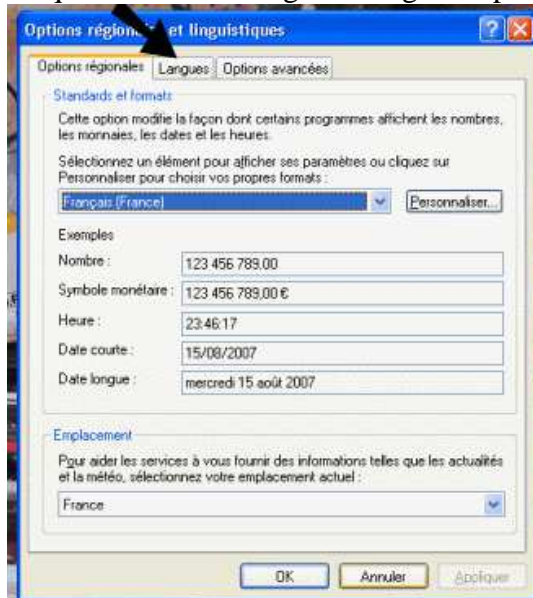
Options régio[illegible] et linguistiques

Options régionales | Langues | Options avancées

Standards et formats

Cette option modifie la façon dont certains programmes affichent les nombres, les monnaies, les dates et les heures.

Sélectionnez un élément pour afficher ses paramètres ou cliquez sur Personnaliser pour choisir vos propres formats :

Français (France)

Personnaliser...

Exemples

| | |
|---|---|
| Nombre : | 123 456 789,00 |
| Symbole monétaire : | 123 456 789,00 € |
| Heure : | 23:46:17 |
| Date courte : | 15/08/2007 |
| Date longue : | mercredi 15 août 2007 |

Emplacement

Pour aider les services à vous fournir des informations telles que les actualités et la météo, sélectionnez votre emplacement actuel :

France

OK | Annuler | Appliquer